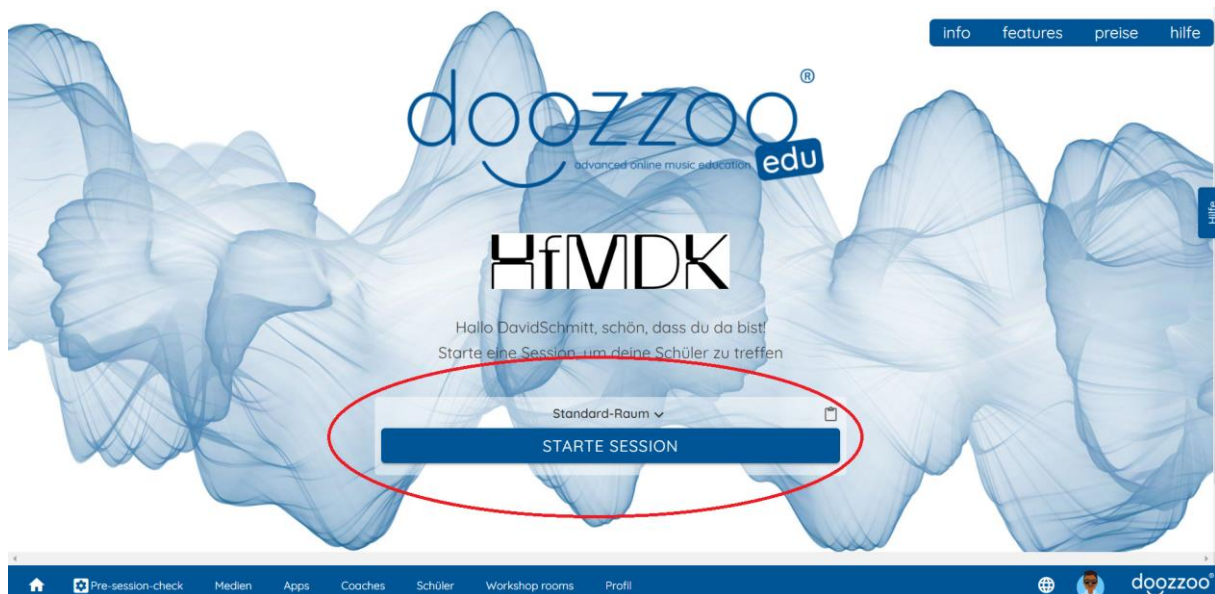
info features preise hilfe

doozzoo®
advanced online music education
edu

Hilfe

HfMDK

Hallo DavidSchmitt, schön, dass du da bist!
Starte eine Session, um deine Schüler zu treffen

Standard-Raum

STARTE SESSION

Pre-session-check Medien Apps Coaches Schüler Workshop rooms Profil

doozzoo®